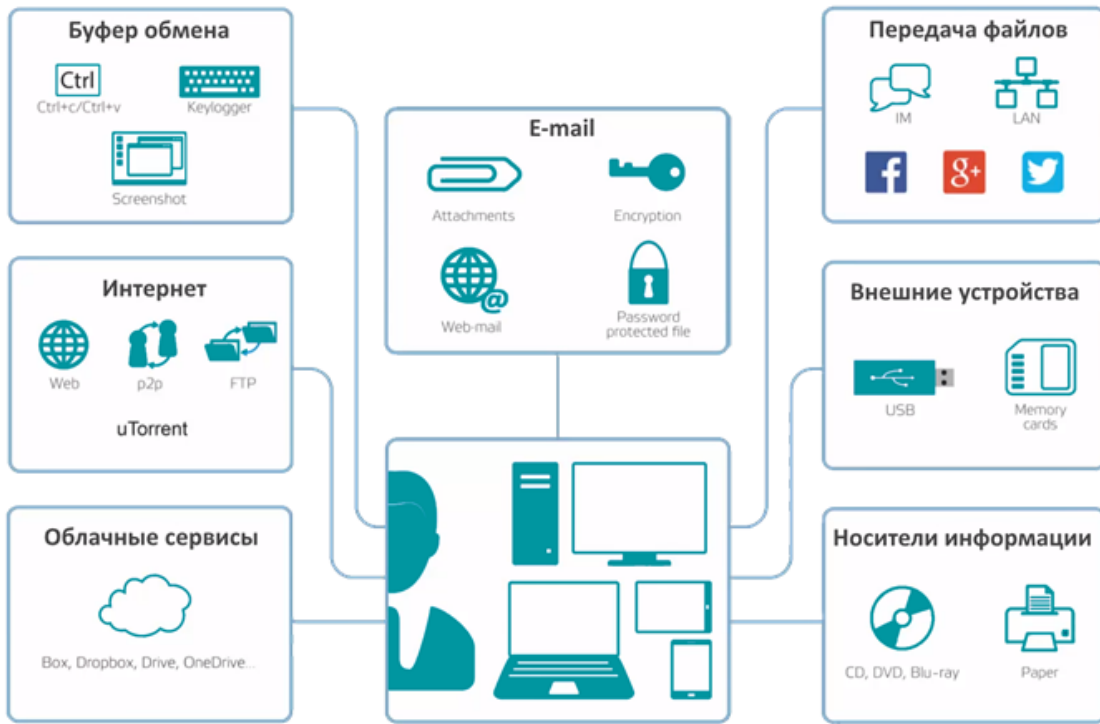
Буфер обмена

Ctrl
Ctrl+c/Ctrl+v

Keylogger

Screenshot

E-mail

Attachments

Encryption

Web-mail

Password protected file

Передача файлов

IM

LAN

f

g+

Интернет

Web

p2p

FTP

uTorrent

Внешние устройства

USB

Memory cards

Облачные сервисы

Box, Dropbox, Drive, OneDrive...

Носители информации

CD, DVD, Blu-ray

Paper